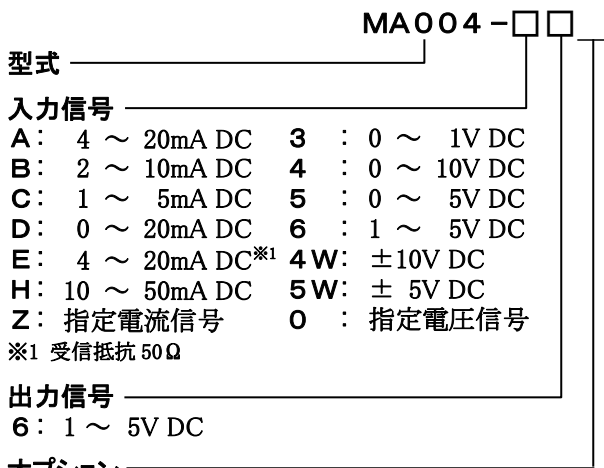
MA004-□□

型式

入力信号

| | | | |
|---|---|---|---|
| A: | 4 ～ 20mA DC | 3 : | 0 ～ 1V DC |
| B: | 2 ～ 10mA DC | 4 : | 0 ～ 10V DC |
| C: | 1 ～ 5mA DC | 5 : | 0 ～ 5V DC |
| D: | 0 ～ 20mA DC | 6 : | 1 ～ 5V DC |
| E: | 4 ～ 20mA DC※1 | 4W: | ±10V DC |
| H: | 10 ～ 50mA DC | 5W: | ± 5V DC |
| Z: | 指定電流信号 | 0 : | 指定電圧信号 |

※1 受信抵抗 50Ω

出力信号

6: 1 ～ 5V DC

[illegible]